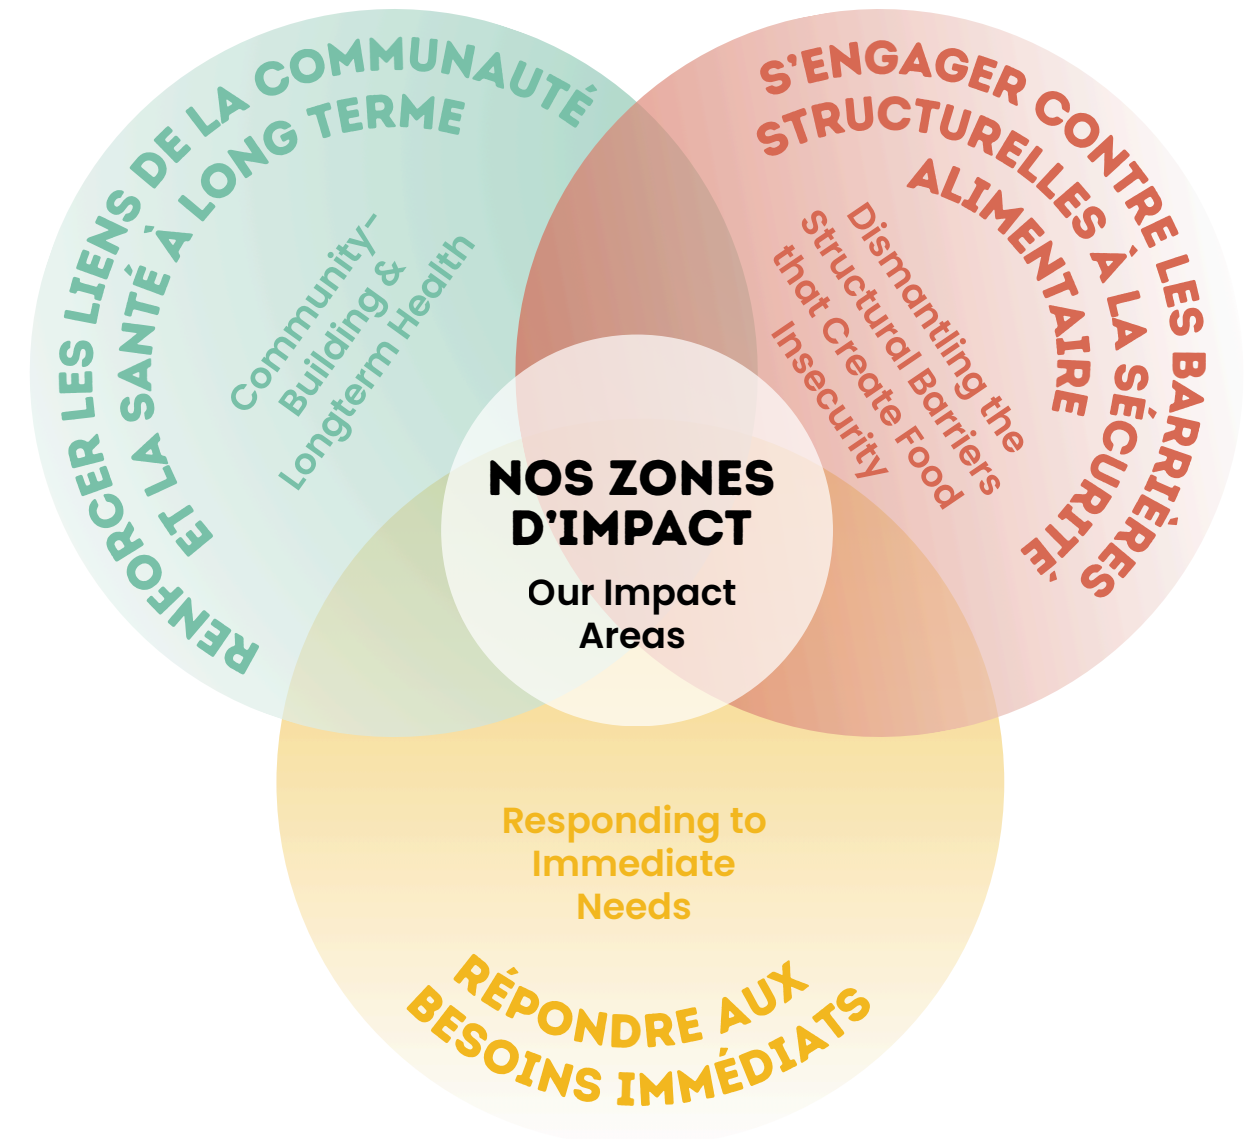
RENFORCER LES LIENS DE LA COMMUNAUTÉ ET LA SANTÉ À LONG TERME

Community-Building & Longterm Health

S'ENGAGER CONTRE LES BARRIÈRES STRUCTURELLES À LA SÉCURITÉ ALIMENTAIRE

Dismantling the Structural Barriers that Create Food Insecurity

NOS ZONES D'IMPACT

Our Impact Areas

Responding to Immediate Needs

RÉPONDRE AUX BESOINS IMMÉDIATS